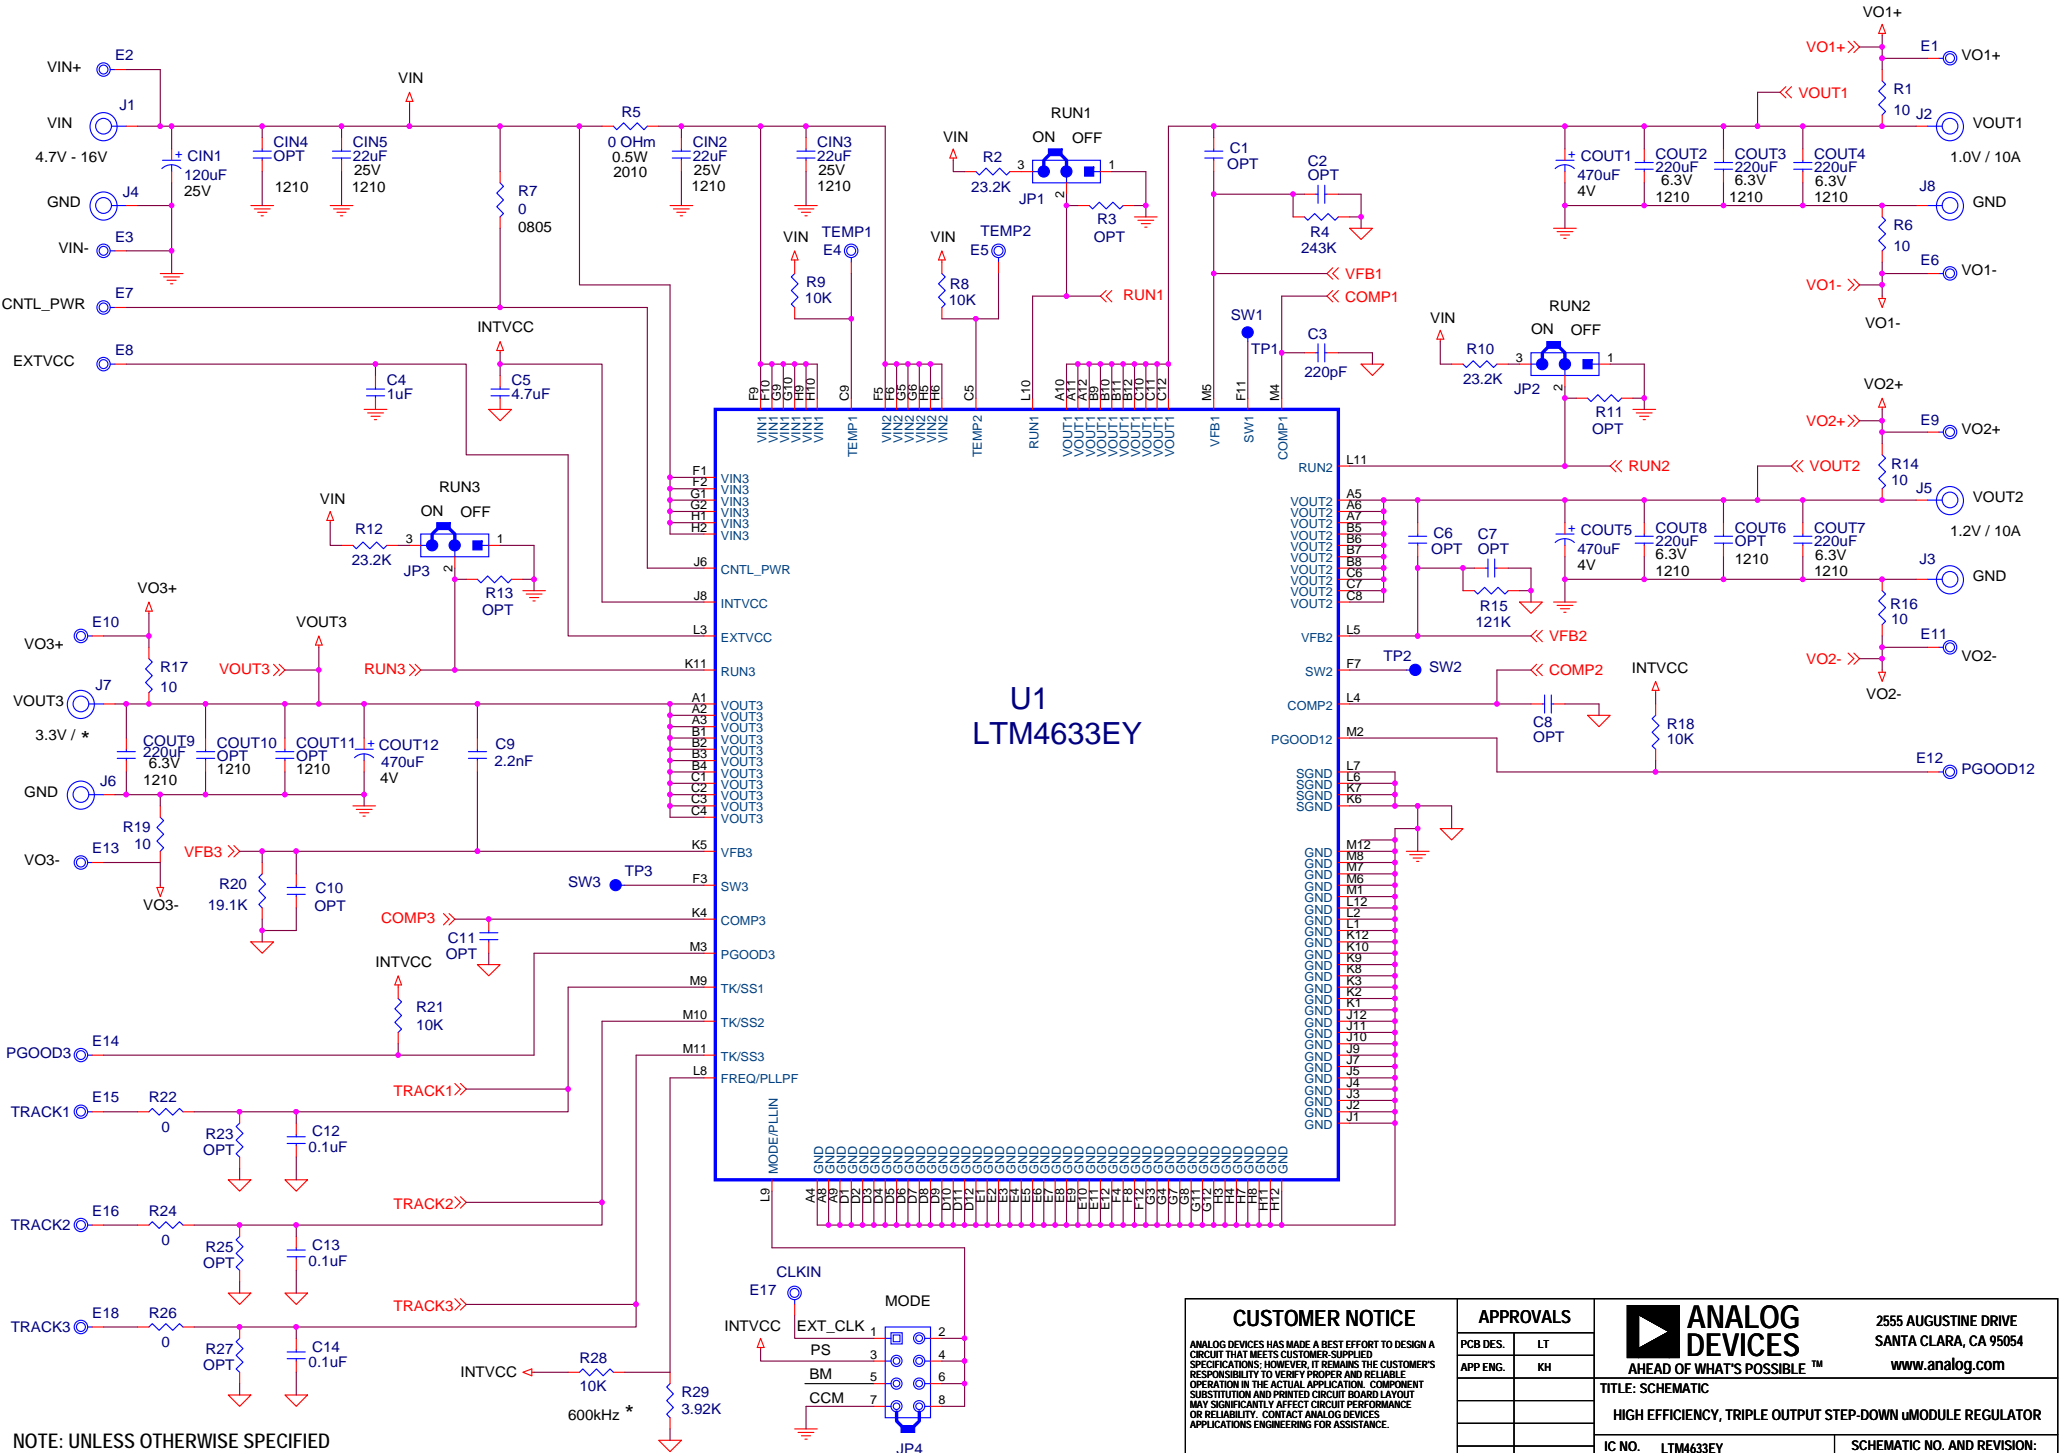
VIN+ E2
VIN J1
4.7V - 16V
GND J4
VIN- E3
CNTL_PWR E7
EXTVCC E8
CIN1 120uF 25V
CIN4 OPT 1210
CIN5 22uF 25V 1210
VIN
R7 0 0805
R5 0 OHm 0.5W 2010
CIN2 22uF 25V 1210
CIN3 22uF 25V 1210
INTVCC
C4 1uF
C5 4.7uF
VIN TEMP1 E4
R9 10K
VIN TEMP2 E5
R8 10K
RUN1
VIN ON OFF
R2 23.2K
JP1
R3 OPT
RUN1
C1 OPT
C2 OPT
R4 243K
VFB1
COMP1
SW1
TP1
C3 220pF
VO1+
VO1+ E1 VO1+
VOUT1
R1 10 J2 VOUT1
1.0V / 10A
COUT1 470uF 4V
COUT2 220uF 6.3V 1210
COUT3 220uF 6.3V 1210
COUT4 220uF 6.3V 1210
J8 GND
R6 10 E6
VO1- VO1-
VO1-
RUN2
VIN ON OFF
R10 23.2K
JP2
R11 OPT
VO2+
VO2+ E9 VO2+
RUN2
VOUT2
R14 10 J5 VOUT2
1.2V / 10A
C6 OPT
C7 OPT
R15 121K
VFB2
COUT5 470uF 4V
COUT8 220uF 6.3V 1210
COUT6 OPT 1210
COUT7 220uF 6.3V 1210
J3 GND
R16 10 E11
VO2- VO2-
VO2-
TP2 SW2
COMP2
INTVCC
C8 OPT
R18 10K
E12 PGOOD12
VIN RUN3
ON OFF
R12 23.2K
JP3
R13 OPT
VO3+
E10
VO3+
R17 10
VOUT3
VOUT3
RUN3
J7 VOUT3
3.3V / *
COUT9 220uF 6.3V 1210
COUT10 OPT 1210
COUT11 OPT 1210
COUT12 470uF 4V
C9 2.2nF
GND J6
R19 10
E13 VO3-
VO3-
VFB3
R20 19.1K
C10 OPT
SW3 TP3
COMP3
C11 OPT
INTVCC
R21 10K
PGOOD3 E14
TRACK1 E15 R22 0
R23 OPT
C12 0.1uF
TRACK1
TRACK2 E16 R24 0
R25 OPT
C13 0.1uF
TRACK2
TRACK3 E18 R26 0
R27 OPT
C14 0.1uF
TRACK3
INTVCC R28 10K
600kHz *
R29 3.92K
CLKIN E17
MODE
INTVCC EXT_CLK PS BM CCM
JP4
U1
LTM4633EY
VIN1 VIN1 VIN1 VIN1 VIN1 TEMP1 VIN2 VIN2 VIN2 VIN2 VIN2 TEMP2 RUN1 VOUT1 VOUT1 VOUT1 VOUT1 VOUT1 VOUT1 VOUT1 VOUT1 VOUT1 VFB1 SW1 COMP1
F9 F10 G9 G10 H9 H10 C9 F5 F6 G5 G6 H5 H6 C5 L10 A10 A11 A12 B9 B10 B12 C10 C11 C12 M5 F11 M4
VIN3 VIN3 VIN3 VIN3 VIN3 VIN3 CNTL_PWR INTVCC EXTVCC RUN3 VOUT3 VOUT3 VOUT3 VOUT3 VOUT3 VOUT3 VOUT3 VOUT3 VOUT3 VOUT3 VOUT3 VOUT3 VFB3 SW3 COMP3 PGOOD3 TK/SS1 TK/SS2 TK/SS3 FREQ/PLLPF MODE/PLLIN
F1 F2 G1 G2 H1 H2 J6 J8 L3 K11 A1 A2 A3 B1 B2 B3 B4 C1 C2 C3 C4 K5 F3 K4 M3 M9 M10 M11 L8 L9
RUN2 VOUT2 VOUT2 VOUT2 VOUT2 VOUT2 VOUT2 VOUT2 VOUT2 VOUT2 VOUT2 VFB2 SW2 COMP2 PGOOD12 SGND SGND SGND SGND GND
L11 A5 A6 A7 B5 B6 B7 B8 C6 C7 C8 L5 F7 L4 M2 L7 L6 K7 K6 M12 M8 M7 M6 M1 L12 L1 L2 K12 K10 K9 K8 K3 K2 K1 J12 J11 J10 J9 J7 J5 J4 J3 J2 J1
A4 A8 D1 D2 D3 D4 D5 D6 D7 D8 D9 D10 D11 D12 E1 E2 E3 E4 E5 E6 E7 E8 E9 E10 E11 E12 F4 F8 F12 G3 G4 G7 G8 G11 G12 H3 H4 H7 H8 H11 H12
NOTE: UNLESS OTHERWISE SPECIFIED
CUSTOMER NOTICE
ANALOG DEVICES HAS MADE A BEST EFFORT TO DESIGN A CIRCUIT THAT MEETS CUSTOMER-SUPPLIED SPECIFICATIONS; HOWEVER, IT REMAINS THE CUSTOMER'S RESPONSIBILITY TO VERIFY PROPER AND RELIABLE OPERATION IN THE ACTUAL APPLICATION. COMPONENT SUBSTITUTION AND PRINTED CIRCUIT BOARD LAYOUT MAY SIGNIFICANTLY AFFECT CIRCUIT PERFORMANCE OR RELIABILITY. CONTACT ANALOG DEVICES APPLICATIONS ENGINEERING FOR ASSISTANCE.
APPROVALS
PCB DES. LT
APP ENG. KH
ANALOG DEVICES
AHEAD OF WHAT'S POSSIBLE ™
2555 AUGUSTINE DRIVE
SANTA CLARA, CA 95054
www.analog.com
TITLE: SCHEMATIC
HIGH EFFICIENCY, TRIPLE OUTPUT STEP-DOWN uMODULE REGULATOR
IC NO. LTM4633EY
SCHEMATIC NO. AND REVISION: